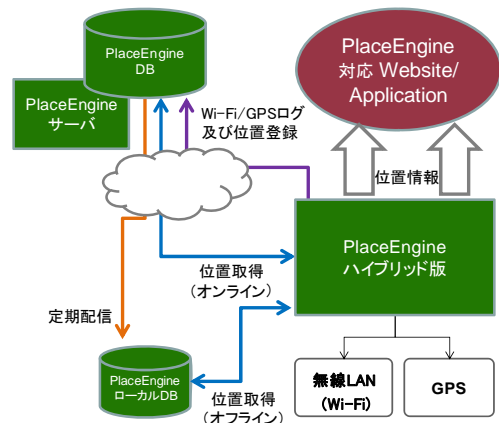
PlaceEngine DB

PlaceEngine サーバ

PlaceEngine 対応 Website/ Application

Wi-Fi/GPSログ 及び位置登録

位置情報

PlaceEngine ハイブリッド版

位置取得 （オンライン）

定期配信

PlaceEngine ローカルDB

位置取得 （オフライン）

無線LAN (Wi-Fi)

GPS